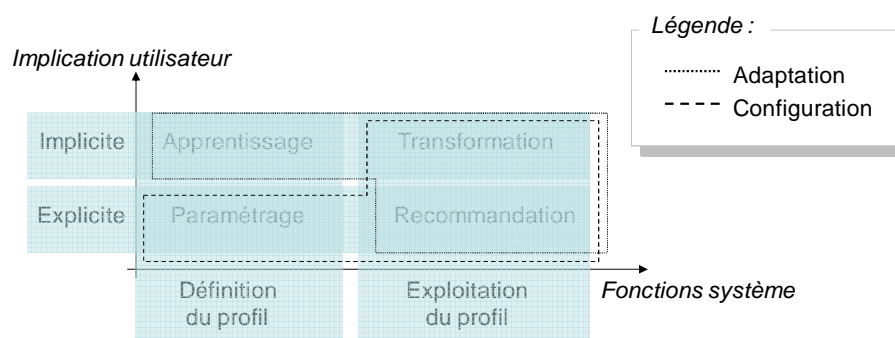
Légende :

Adaptation

Configuration

Implication utilisateur

Implicite

Apprentissage

Transformation

Explicite

Paramétrage

Recommandation

Fonctions système

Définition du profil

Exploitation du profil